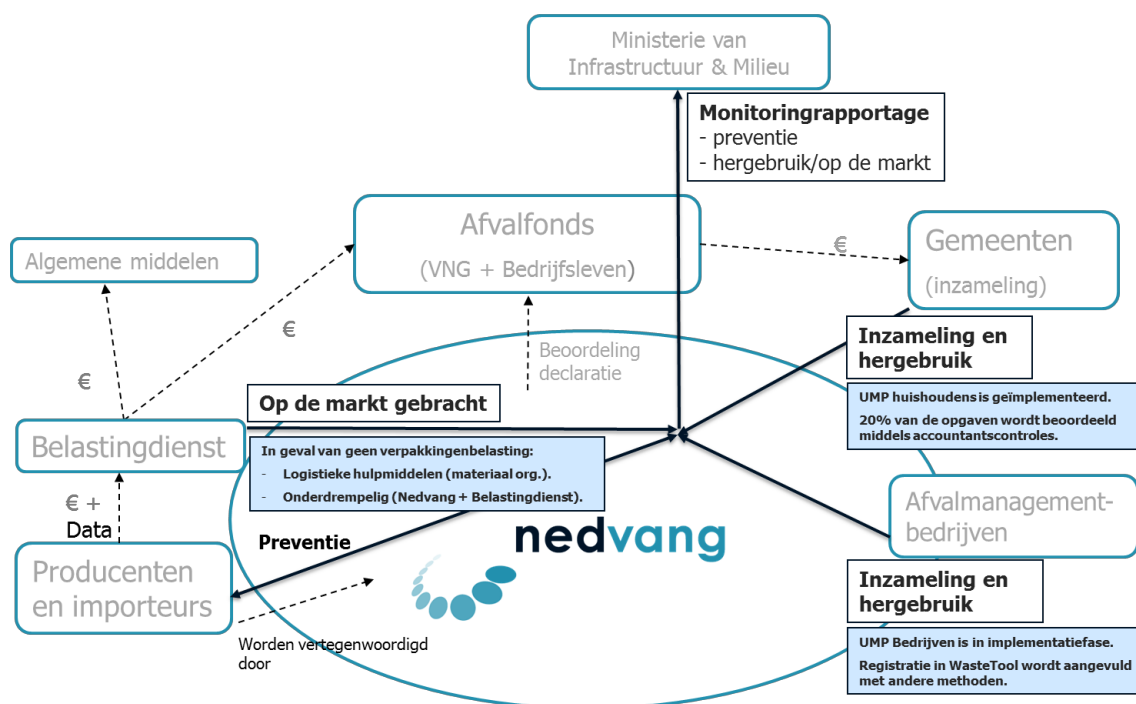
Ministerie van Infrastructuur & Milieu

Monitoringrapportage
- preventie
- hergebruik/op de markt

Afvalfonds
(VNG + Bedrijfsleven)

€

Gemeenten
(inzameling)

Algemene middelen

€

€

Beoordeling declaratie

Inzameling en hergebruik

UMP huishoudens is geïmplementeerd.

20% van de opgaven wordt beoordeeld middels accountantscontroles.

Op de markt gebracht

Belastingdienst

In geval van geen verpakkingenbelasting:
- Logistieke hulpmiddelen (materiaal org.).
- Onderdrempelig (Nedvang + Belastingdienst).

Afvalmanagement-bedrijven

€ + Data

Preventie

nedvang

Producenten en importeurs

Worden vertegenwoordigd door

Inzameling en hergebruik

UMP Bedrijven is in implementatiefase.

Registratie in WasteTool wordt aangevuld met andere methoden.